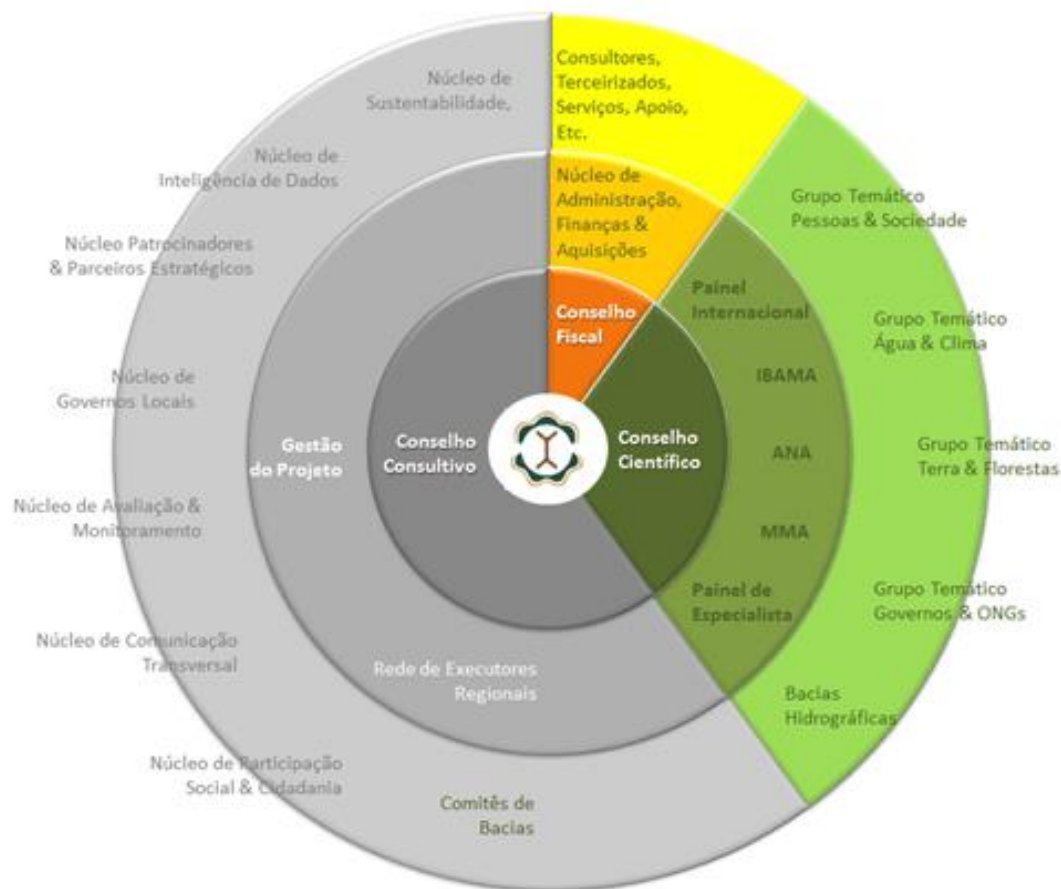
Núcleo de Sustentabilidade,

Consultores, Terceirizados, Serviços, Apoio, Etc.

Núcleo de Inteligência de Dados

Núcleo de Administração, Finanças & Aquisições

Grupo Temático Pessoas & Sociedade

Núcleo Patrocinadores & Parceiros Estratégicos

Conselho Fiscal

Painel Internacional

Grupo Temático Água & Clima

Núcleo de Governos Locais

IBAMA

Gestão do Projeto

Conselho Consultivo

Conselho Científico

ANA

Grupo Temático Terra & Florestas

Núcleo de Avaliação & Monitoramento

MMA

Painel de Especialista

Grupo Temático Governos & ONGs

Núcleo de Comunicação Transversal

Rede de Executores Regionais

Bacias Hidrográficas

Núcleo de Participação Social & Cidadania

Comitês de Bacias